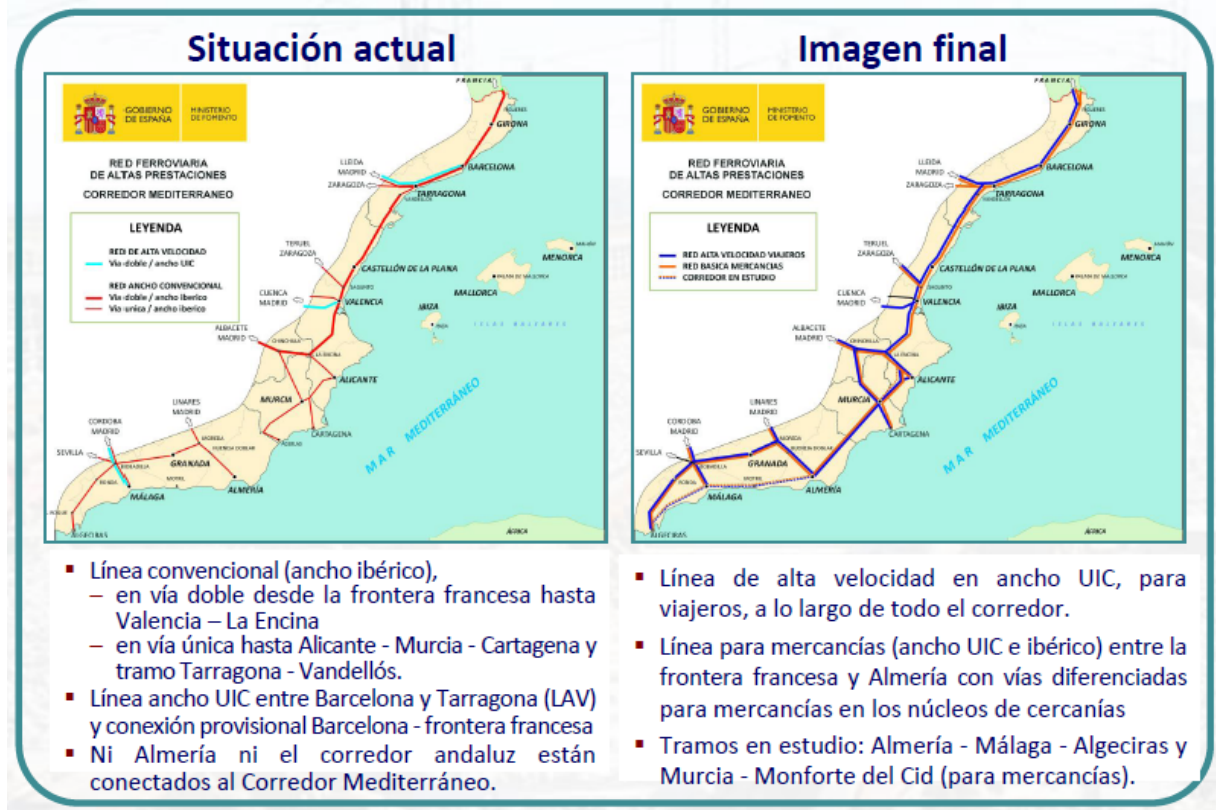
Situación actual

Imagen final

GOBIERNO DE ESPAÑA
MINISTERIO DE FOMENTO

RED FERROVIARIA DE ALTAS PRESTACIONES
CORREDOR MEDITERRANEO

LEYENDA
RED DE ALTA VELOCIDAD
Vía doble / ancho UIC
RED ANCHO CONVENCIONAL
Vía doble / ancho ibérico
Vía única / ancho ibérico

FRANCIA
GIRONA
BARCELONA
LLEIDA
MADRID
ZARAGOZA
TARRAGONA
VANDELLÓS
TERUEL
ZARAGOZA
CASTELLÓN DE LA PLANA
SAGUNTO
CUENCA
MADRID
VALENCIA
ALBACETE
MADRID
LA ENCINA
ALICANTE
MURCIA
CARTAGENA
LINARES
MADRID
CORDOBA
MADRID
SEVILLA
GRANADA
MÁLAGA
ALMERÍA
ALGECIRAS
MENORCA
MALLORCA
IBIZA
ILLES BALEARS
MAR MEDITERRÁNEO
ÁFRICA

GOBIERNO DE ESPAÑA
MINISTERIO DE FOMENTO

RED FERROVIARIA DE ALTAS PRESTACIONES
CORREDOR MEDITERRANEO

LEYENDA
RED ALTA VELOCIDAD VIAJEROS
RED BASICA MERCANCIAS
CORREDOR EN ESTUDIO

FRANCIA
GIRONA
BARCELONA
LLEIDA
MADRID
ZARAGOZA
TARRAGONA
TERUEL
ZARAGOZA
CASTELLÓN DE LA PLANA
SAGUNTO
CUENCA
MADRID
VALENCIA
ALBACETE
MADRID
LA ENCINA
ALICANTE
MURCIA
CARTAGENA
LINARES
MADRID
CORDOBA
MADRID
SEVILLA
GRANADA
MÁLAGA
ALMERÍA
ALGECIRAS
MENORCA
MALLORCA
IBIZA
ILLES BALEARS
MAR MEDITERRÁNEO
ÁFRICA

▪ Línea convencional (ancho ibérico),
– en vía doble desde la frontera francesa hasta Valencia – La Encina
– en vía única hasta Alicante - Murcia - Cartagena y tramo Tarragona - Vandellós.
▪ Línea ancho UIC entre Barcelona y Tarragona (LAV) y conexión provisional Barcelona - frontera francesa
▪ Ni Almería ni el corredor andaluz están conectados al Corredor Mediterráneo.

▪ Línea de alta velocidad en ancho UIC, para viajeros, a lo largo de todo el corredor.
▪ Línea para mercancías (ancho UIC e ibérico) entre la frontera francesa y Almería con vías diferenciadas para mercancías en los núcleos de cercanías
▪ Tramos en estudio: Almería - Málaga - Algeciras y Murcia - Monforte del Cid (para mercancías).